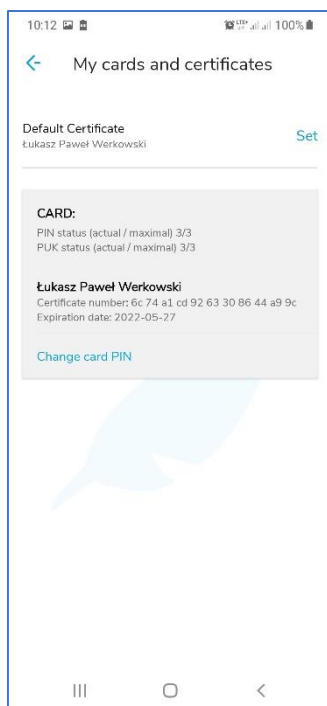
10:12 100%

My cards and certificates

Default Certificate
Łukasz Paweł Werkowski

Set

CARD:
PIN status (actual / maximal) 3/3
PUK status (actual / maximal) 3/3

Łukasz Paweł Werkowski
Certificate number: 6c 74 a1 cd 92 63 30 86 44 a9 9c
Expiration date: 2022-05-27

Change card PIN